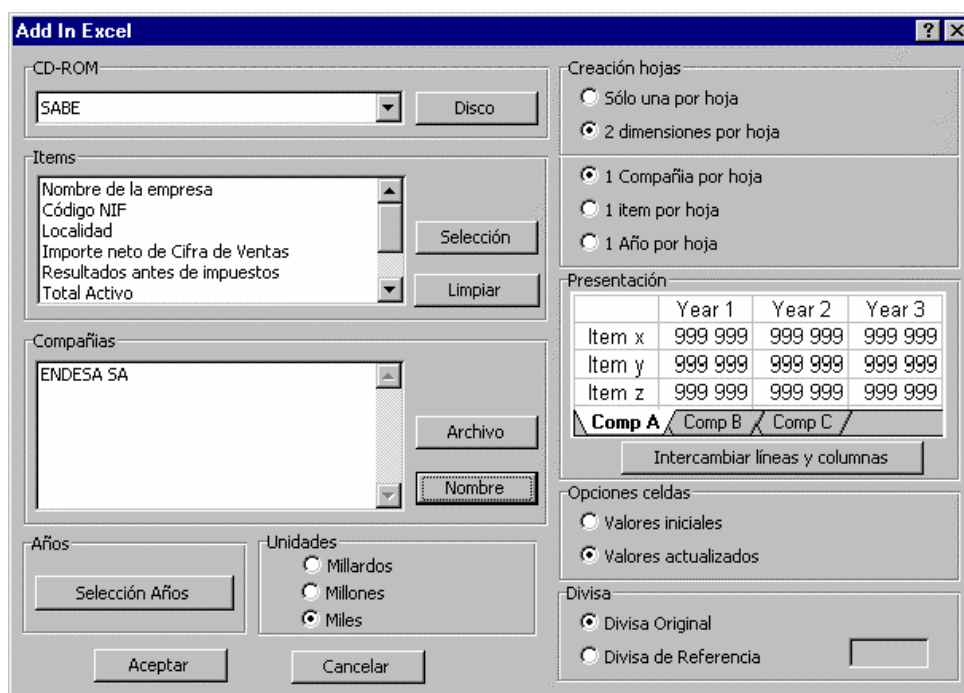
Add In Excel

?

CD-ROM

SABE

Disco

Items

Nombre de la empresa
Código NIF
Localidad
Importe neto de Cifra de Ventas
Resultados antes de impuestos
Total Activo

Selección

Limpiar

Compañias

ENDESA SA

Archivo

Nombre

Años

Selección Años

Unidades

Millardos

Millones

Miles

Aceptar

Cancelar

Creación hojas

Sólo una por hoja

2 dimensiones por hoja

1 Compañia por hoja

1 item por hoja

1 Año por hoja

Presentación

| | Year 1 | Year 2 | Year 3 |
|---|---|---|---|
| Item x | 999 999 | 999 999 | 999 999 |
| Item y | 999 999 | 999 999 | 999 999 |
| Item z | 999 999 | 999 999 | 999 999 |

Comp A Comp B Comp C

Intercambiar líneas y columnas

Opciones celdas

Valores iniciales

Valores actualizados

Divisa

Divisa Original

Divisa de Referencia